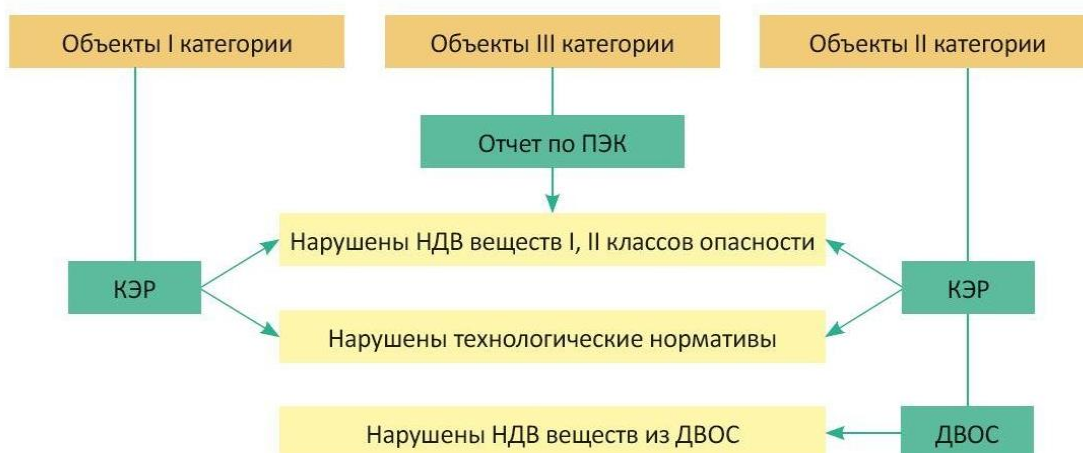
Объекты I категории

Объекты III категории

Объекты II категории

Отчет по ПЭК

Нарушены НДВ веществ I, II классов опасности

КЭР

КЭР

Нарушены технологические нормативы

Нарушены НДВ веществ из ДВОС

ДВОС